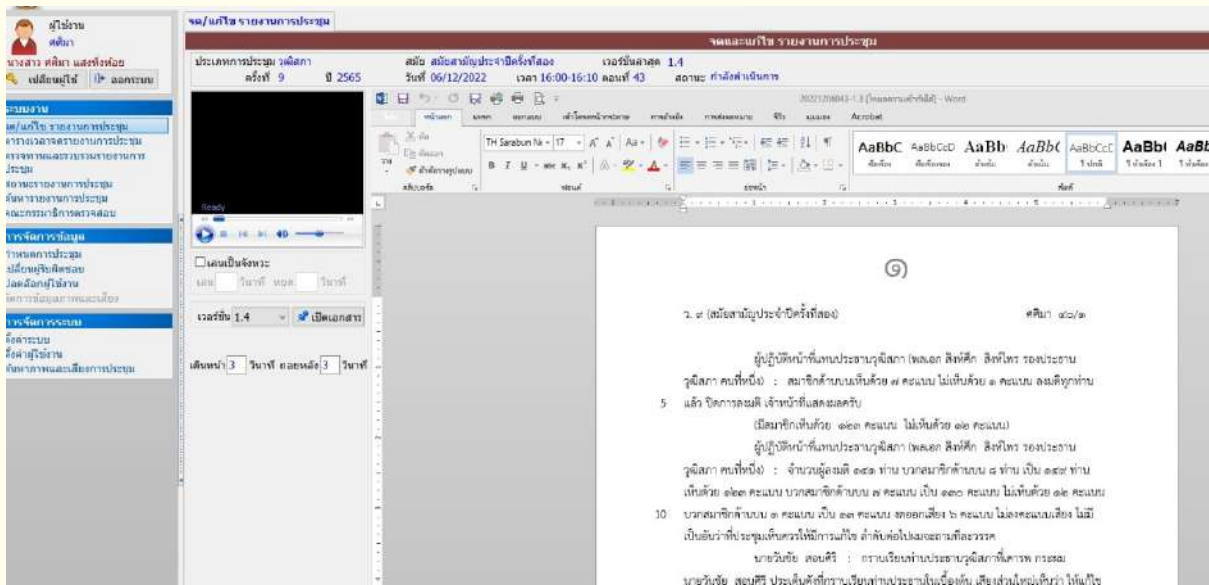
ผู้ใช้งาน
ศศิมา
นางสาว ศศิมา แสงพึ่งห้อย
เปลี่ยนผู้ใช้ ออกระบบ

ระบบงาน
จด/แก้ไข รายงานการประชุม
ตารางเวลาจดรายงานการประชุม
ตรวจทานและรวบรวมรายงานการประชุม
ค้นหารายงานการประชุม
ค้นหารายงานการประชุม
คณะกรรมาธิการตรวจสอบ

การจัดการข้อมูล
กำหนดการประชุม
เปลี่ยนผู้รับผิดชอบ
โหลดข้อมูลใช้งาน
จัดการข้อมูลภาพและเสียง

การจัดการระบบ
ตั้งค่าระบบ
ตั้งค่าผู้ใช้งาน
คุณภาพเสียงและเสียงการประชุม

จด/แก้ไข รายงานการประชุม

จดและแก้ไข รายงานการประชุม

ประเภทการประชุม วุฒิสภา ครั้งที่ 9 ปี 2565
สมัย สมัยสามัญประจำปีครั้งที่สอง วันที่ 06/12/2022
เวอร์ชั่นล่าสุด 1.4 เวลา 16:00-16:10 ตอนที่ 43
สถานะ กำลังดำเนินการ

Ready

เล่นเป็นจังหวะ
เล่น วินาที หยุด วินาที
เวอร์ชั่น 1.4 เปิดเอกสาร
เดินหน้า 3 วินาที ถอยหลัง 3 วินาที

20221206143-1.3 [โหมดความเข้ากันได้] - Word
หน้าแรก แทรก ออกแบบ เค้าโครงหน้ากระดาษ การอ้างอิง การส่งจดหมาย ตรวจทาน มุมมอง Acrobat
TH Sarabun Ne 17
AaBbC AaBbCcD AaBb AaBb( AaBbCcC AaBb( AaBb

๑

ว. ๙ (สมัยสามัญประจำปีครั้งที่สอง) ศศิมา ๔๓/๑

ผู้ปฏิบัติหน้าที่แทนประธานวุฒิสภา (พลเอก สิงห์ศึก สิงห์ไพร รองประธานวุฒิสภา คนที่หนึ่ง) : สมาชิกด้านบนเห็นด้วย ๗ คะแนน ไม่เห็นด้วย ๑ คะแนน ลงมติทุกท่าน
5 แล้ว ปิดการลงมติ เจ้าหน้าที่แสดงผลครับ
(มีสมาชิกเห็นด้วย ๑๑๓ คะแนน ไม่เห็นด้วย ๑๒ คะแนน)
ผู้ปฏิบัติหน้าที่แทนประธานวุฒิสภา (พลเอก สิงห์ศึก สิงห์ไพร รองประธานวุฒิสภา คนที่หนึ่ง) : จำนวนผู้ลงมติ ๑๔๑ ท่าน บวกสมาชิกด้านบน ๘ ท่าน เป็น ๑๔๙ ท่าน เห็นด้วย ๑๑๓ คะแนน บวกสมาชิกด้านบน ๗ คะแนน เป็น ๑๒๐ คะแนน ไม่เห็นด้วย ๑๒ คะแนน
10 บวกสมาชิกด้านบน ๑ คะแนน เป็น ๑๓ คะแนน งดออกเสียง ๖ คะแนน ไม่ลงคะแนนเสียง ไม่มี เป็นอันว่าที่ประชุมเห็นควรให้มีการแก้ไข ลำดับต่อไปเลยตามที่ละวรรค
นายวันชัย สอนศิริ : กราบเรียนท่านประธานวุฒิสภาที่เคารพ กระผม
นายวันชัย สอนศิริ ประเด็นดังที่กราบเรียนท่านประธานในเบื้องต้น เสียงส่วนใหญ่เห็นว่า ให้แก้ไข